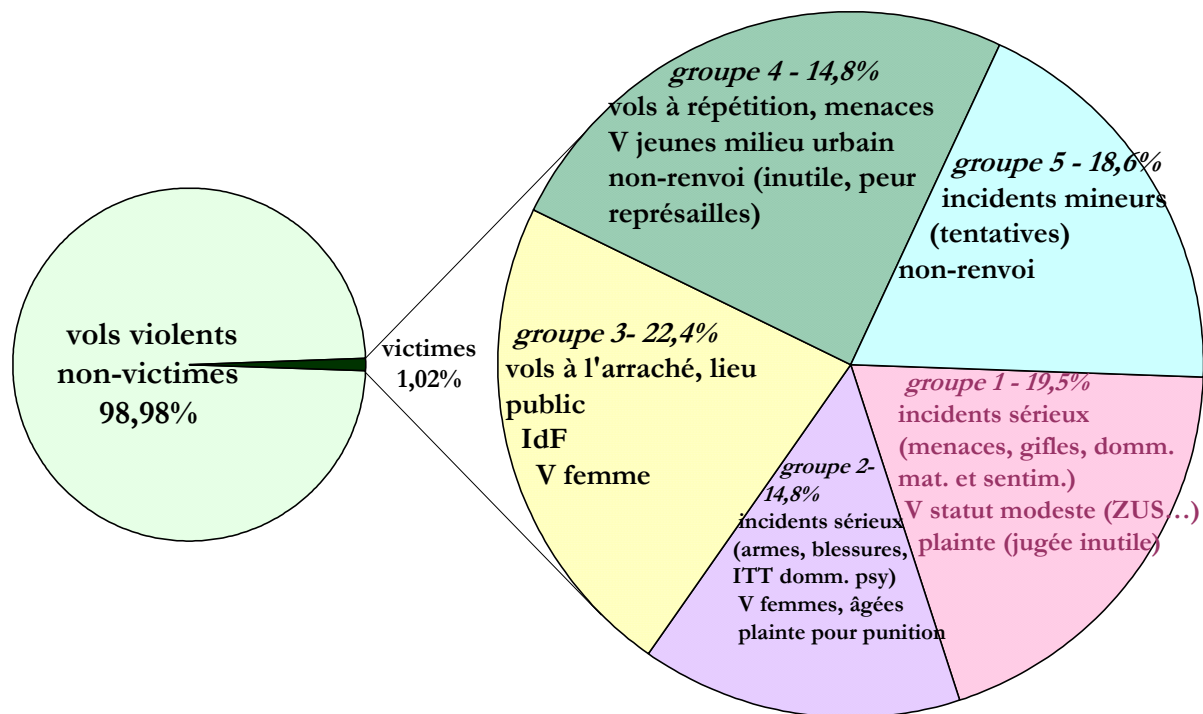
vols violents
non-victimes
98,98%

victimes
1,02%

groupe 4 - 14,8%
vols à répétition, menaces
V jeunes milieu urbain
non-renvoi (inutile, peur représailles)

groupe 5 - 18,6%
incidents mineurs
(tentatives)
non-renvoi

groupe 3- 22,4%
vols à l'arraché, lieu public
IdF
V femme

groupe 2- 14,8%
incidents sérieux
(armes, blessures, ITT domm. psy)
V femmes, âgées
plainte pour punition

groupe 1 - 19,5%
incidents sérieux
(menaces, gifles, domm. mat. et sentim.)
V statut modeste (ZUS…)
plainte (jugée inutile)